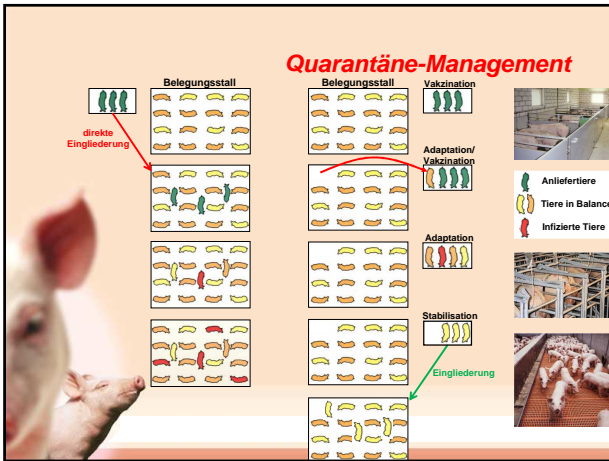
Quarantäne-Management

Belegungsstall

direkte Eingliederung

Belegungsstall

Vakzination

Adaptation/ Vakzination

Adaptation

Stabilisation

Eingliederung

Anliefertiere

Tiere in Balance

Infizierte Tiere